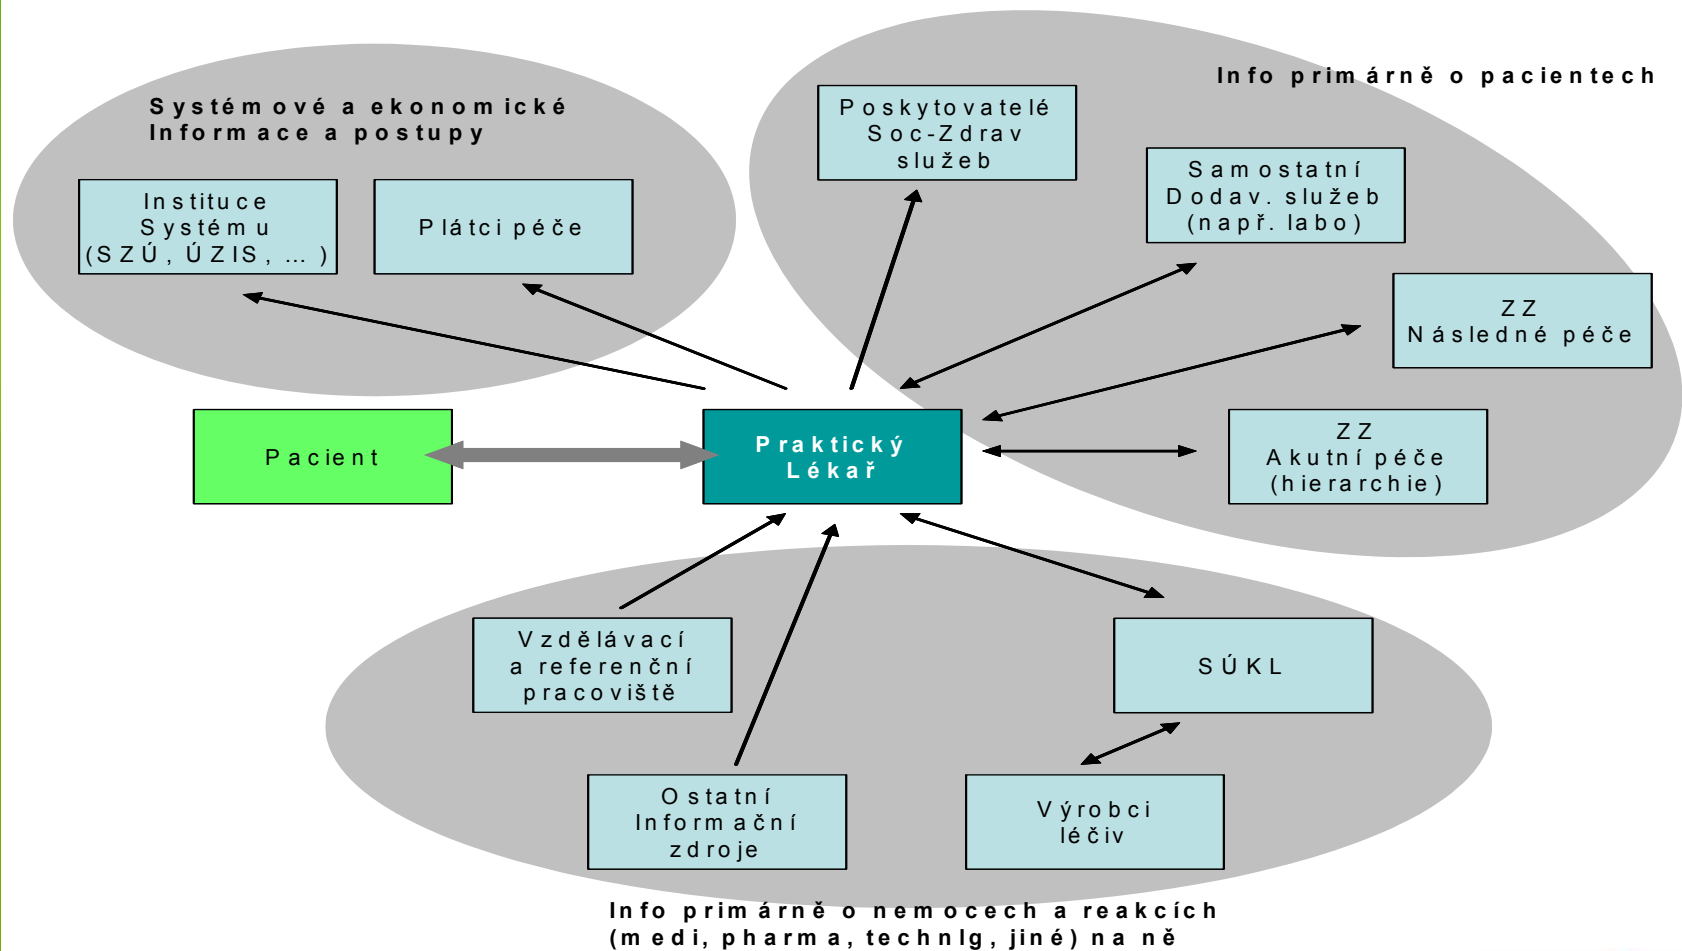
Systémové a ekonomické Informace a postupy

Instituce Systému (SZÚ, ÚZIS, ... )

Plátci péče

Info primárně o pacientech

Poskytovatelé Soc-Zdrav služeb

Samostatní Dodav. služeb (např. labo)

ZZ Následné péče

ZZ Akutní péče (hierarchie)

Pacient

Praktický Lékař

Vzdělávací a referenční pracoviště

SÚKL

Ostatní Informační zdroje

Výrobci léčiv

Info primárně o nemocech a reakcích (medi, pharma, technlg, jiné) na ně